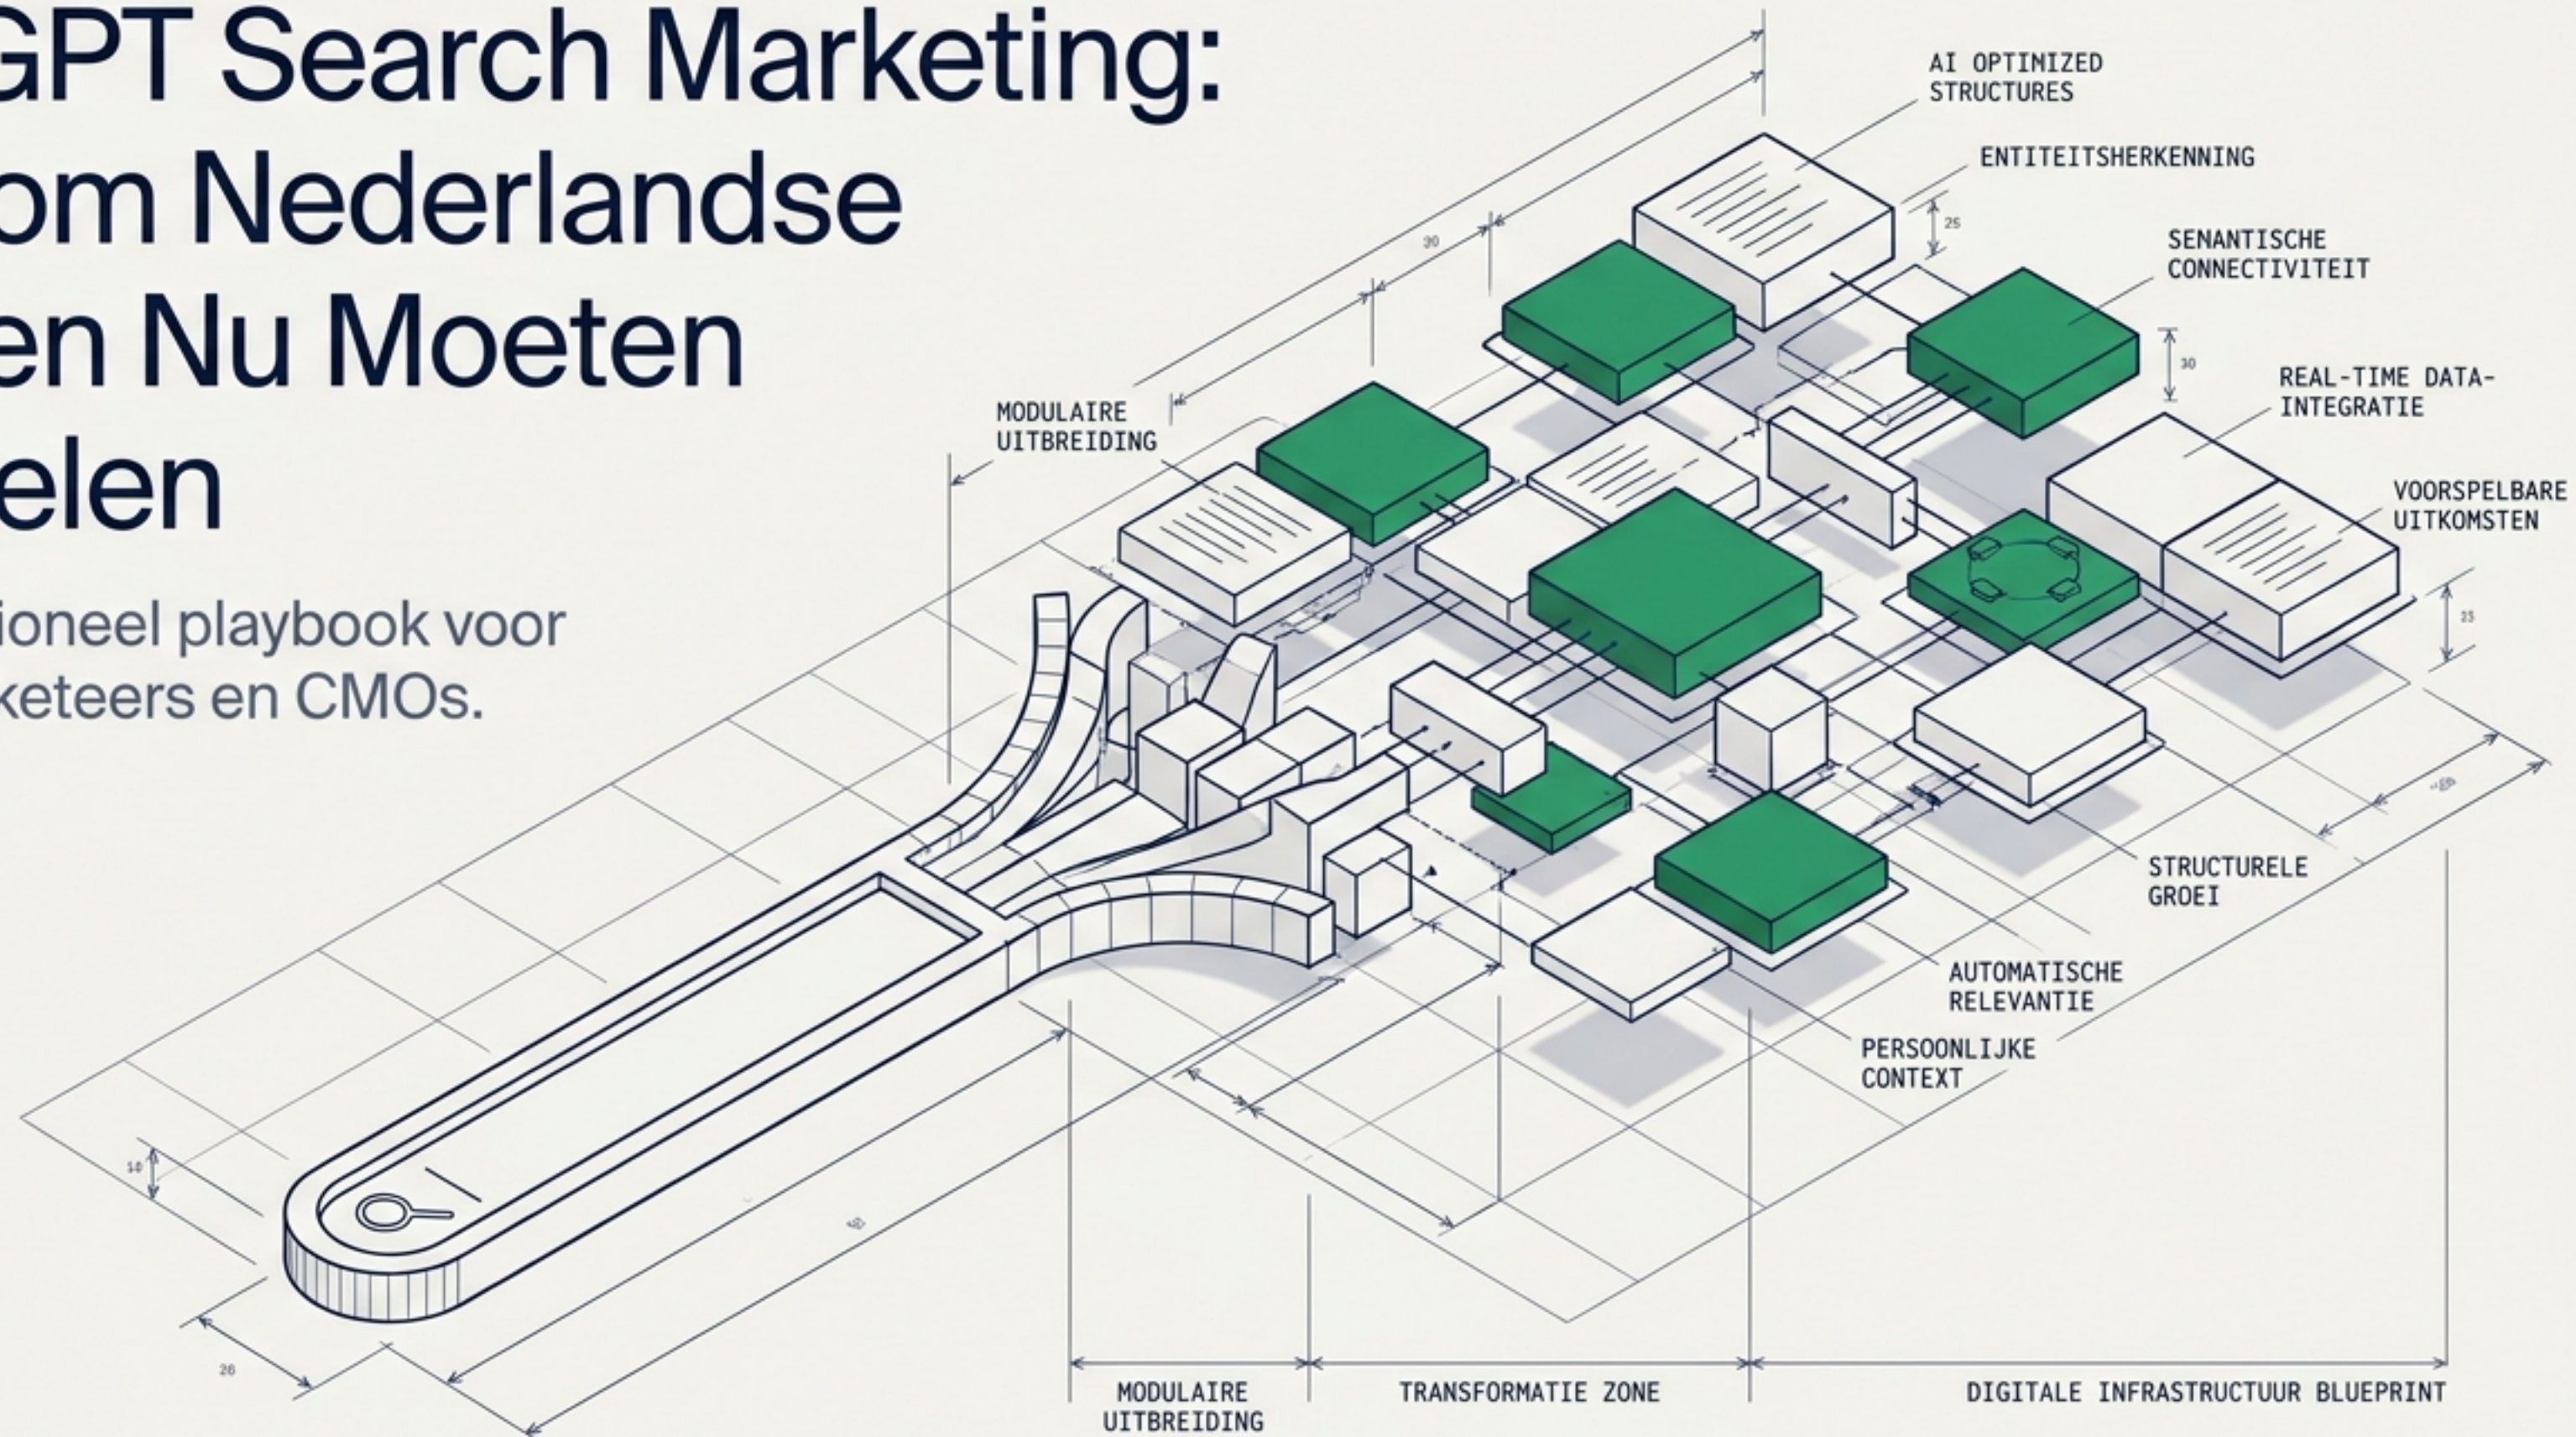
GPT Search Marketing:
om Nederlandse
en Nu Moeten
elen

ioneel playbook voor
keteers en CMOs.

AI OPTIMIZED STRUCTURES

ENTITEITSHERKENNING

SENANTISCHE CONNECTIVITEIT

REAL-TIME DATA-INTEGRATIE

VOORSPELBARE UITKOMSTEN

MODULAIRE UITBREIDING

STRUCTURELE GROEI

AUTOMATISCHE RELEVANTIE

PERSOONLIJKE CONTEXT

30

25

30

23

14

26

MODULAIRE UITBREIDING

TRANSFORMATIE ZONE

DIGITALE INFRASTRUCTUUR BLUEPRINT